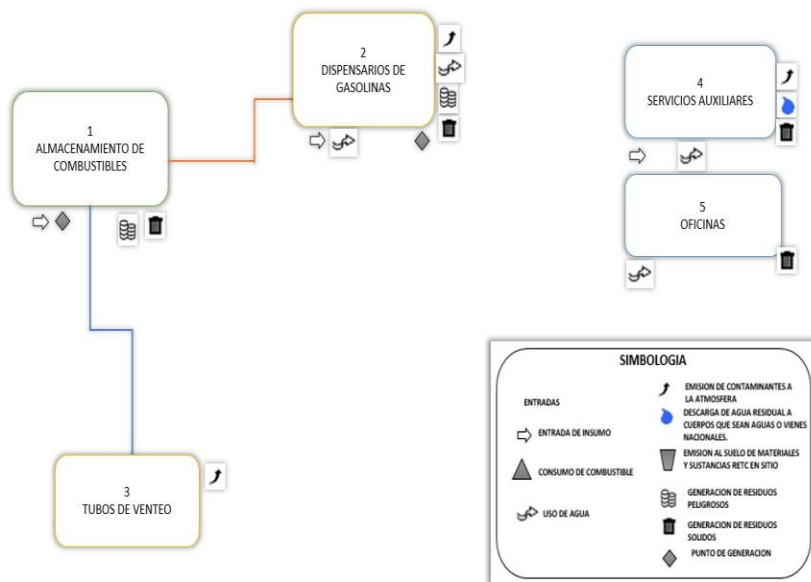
2
DISPENSARIOS DE GASOLINAS

1
ALMACENAMIENTO DE COMBUSTIBLES

4
SERVICIOS AUXILIARES

5
OFICINAS

3
TUBOS DE VENTEO

SIMBOLOGIA

ENTRADAS

ENTRADA DE INSUMO

CONSUMO DE COMBUSTIBLE

USO DE AGUA

EMISION DE CONTAMINANTES A LA ATMOSFERA

DESCARGA DE AGUA RESIDUAL A CUERPOS QUE SEAN AGUAS O VIENES NACIONALES.

EMISION AL SUELO DE MATERIALES Y SUSTANCIAS RETC EN SITIO

GENERACION DE RESIDUOS PELIGROSOS

GENERACION DE RESIDUOS SOLIDOS

PUNTO DE GENERACION